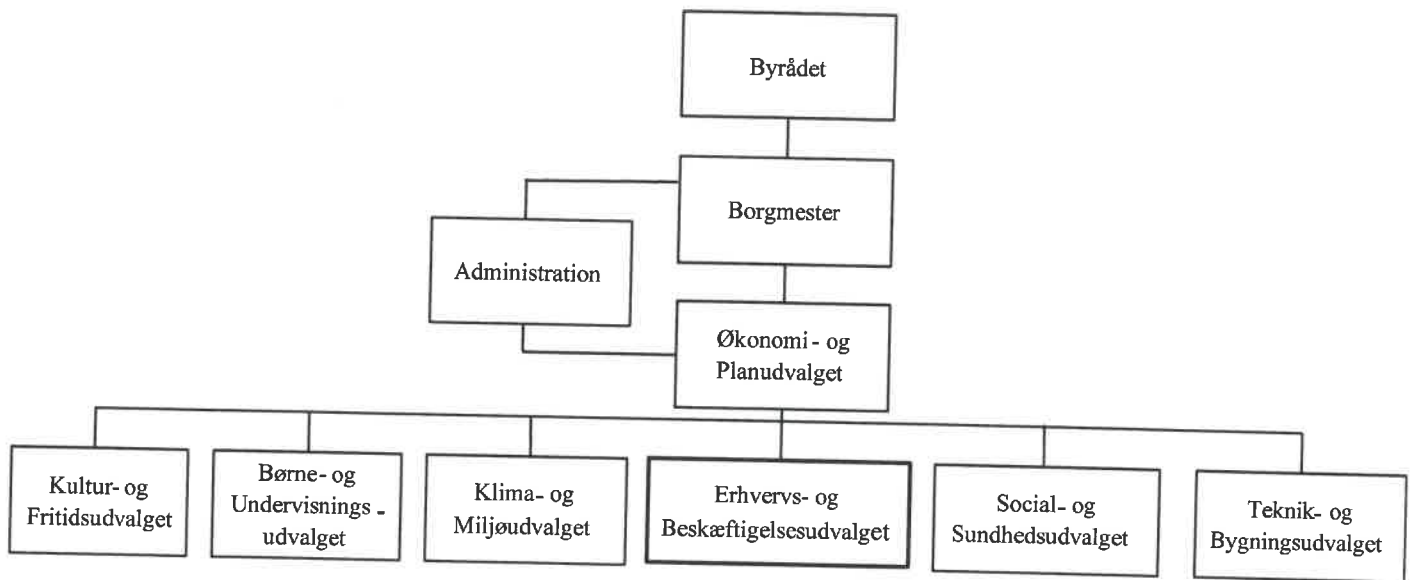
Byrådet

Borgmester

Administration

Økonomi - og Planudvalget

Kultur- og Fritidsudvalget

Børne- og Undervisnings - udvalget

Klima- og Miljøudvalget

Erhvervs- og Beskæftigelsesudvalget

Social- og Sundhedsudvalget

Teknik- og Bygningsudvalget